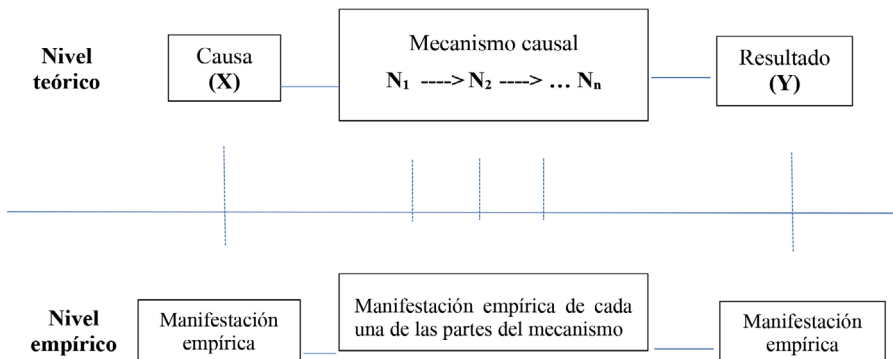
Nivel teórico

Causa
(X)

Mecanismo causal
$N_1$ ----> $N_2$ ----> … $N_n$

Resultado
(Y)

Nivel empírico

Manifestación empírica

Manifestación empírica de cada una de las partes del mecanismo

Manifestación empírica